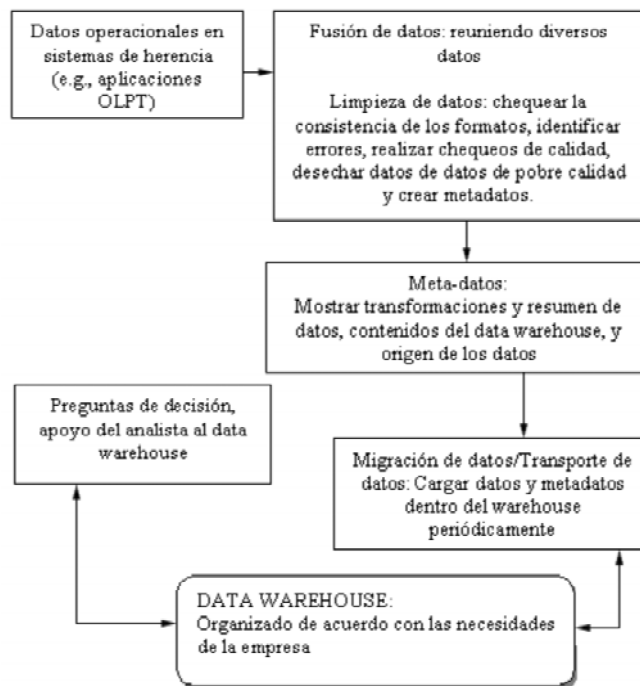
Datos operacionales en sistemas de herencia (e.g., aplicaciones OLPT)

Fusión de datos: reuniendo diversos datos

Limpieza de datos: chequear la consistencia de los formatos, identificar errores, realizar chequeos de calidad, desechar datos de datos de pobre calidad y crear metadatos.

Meta-datos:
Mostrar transformaciones y resumen de datos, contenidos del data warehouse, y origen de los datos

Preguntas de decisión, apoyo del analista al data warehouse

Migración de datos/Transporte de datos: Cargar datos y metadatos dentro del warehouse periódicamente

DATA WAREHOUSE:
Organizado de acuerdo con las necesidades de la empresa